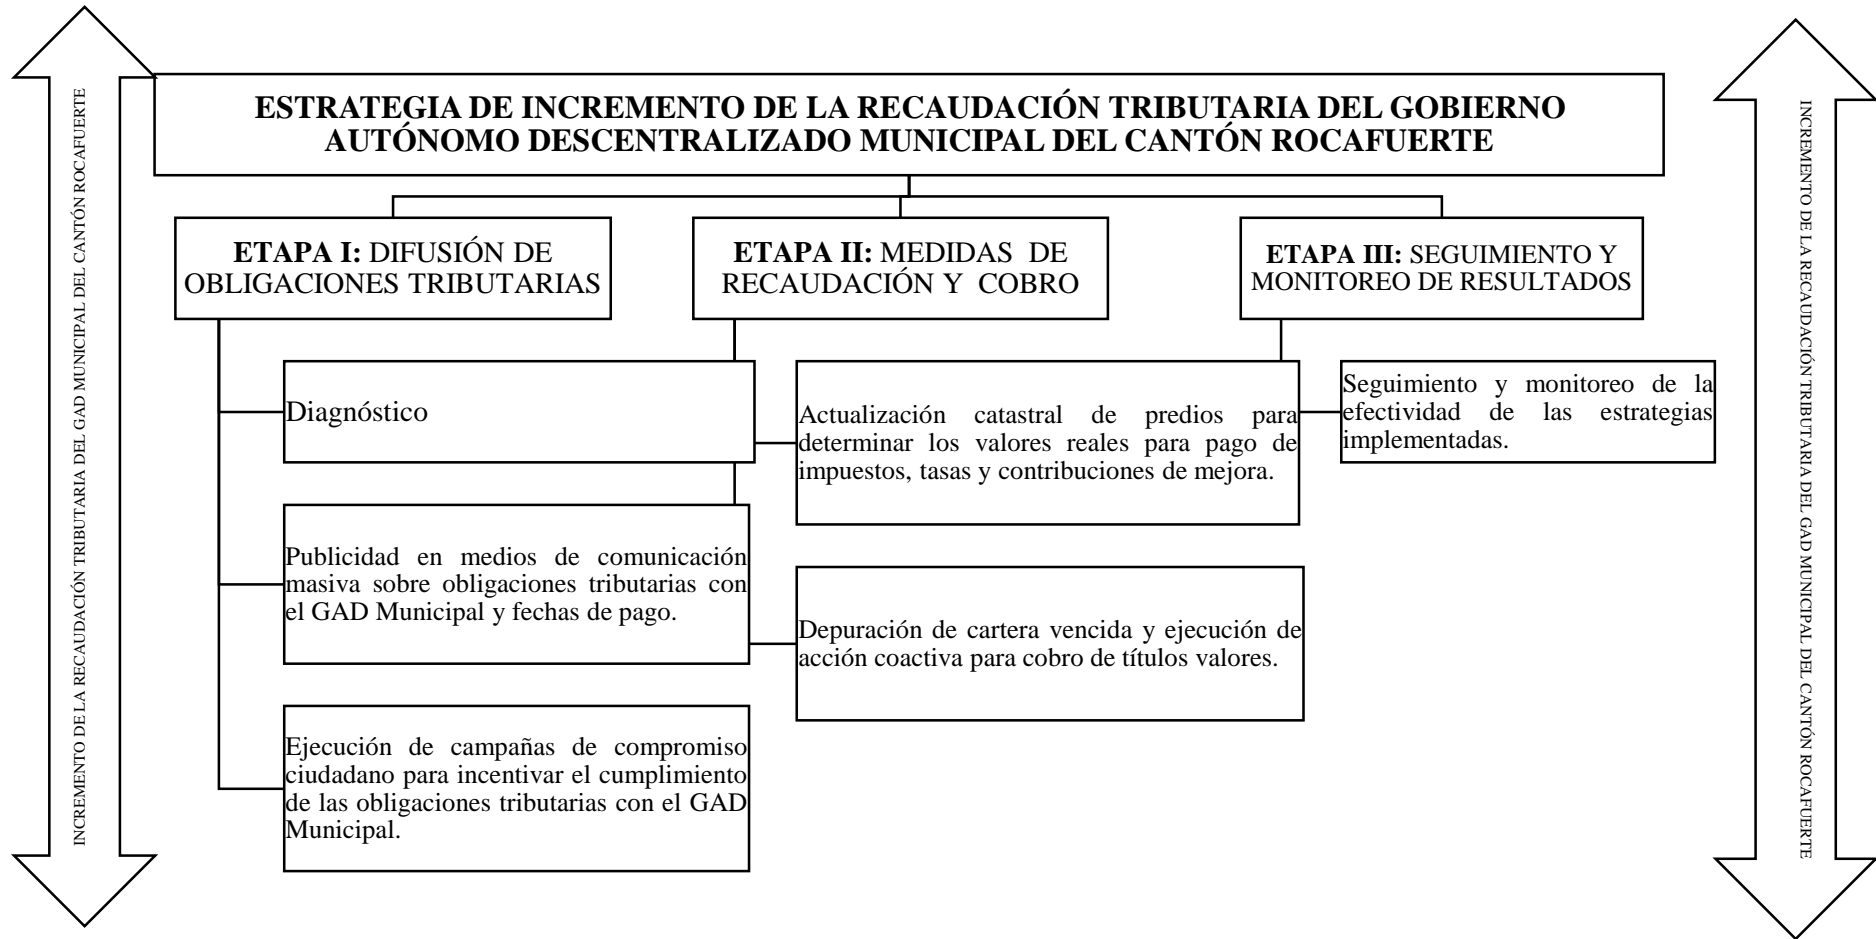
INCREMENTO DE LA RECAUDACIÓN TRIBUTARIA DEL GAD MUNICIPAL DEL CANTÓN ROCAFUERTE

ESTRATEGIA DE INCREMENTO DE LA RECAUDACIÓN TRIBUTARIA DEL GOBIERNO AUTÓNOMO DESCENTRALIZADO MUNICIPAL DEL CANTÓN ROCAFUERTE

ETAPA I: DIFUSIÓN DE OBLIGACIONES TRIBUTARIAS

ETAPA II: MEDIDAS DE RECAUDACIÓN Y COBRO

ETAPA III: SEGUIMIENTO Y MONITOREO DE RESULTADOS

Diagnóstico

Publicidad en medios de comunicación masiva sobre obligaciones tributarias con el GAD Municipal y fechas de pago.

Ejecución de campañas de compromiso ciudadano para incentivar el cumplimiento de las obligaciones tributarias con el GAD Municipal.

Actualización catastral de predios para determinar los valores reales para pago de impuestos, tasas y contribuciones de mejora.

Depuración de cartera vencida y ejecución de acción coactiva para cobro de títulos valores.

Seguimiento y monitoreo de la efectividad de las estrategias implementadas.

INCREMENTO DE LA RECAUDACIÓN TRIBUTARIA DEL GAD MUNICIPAL DEL CANTÓN ROCAFUERTE